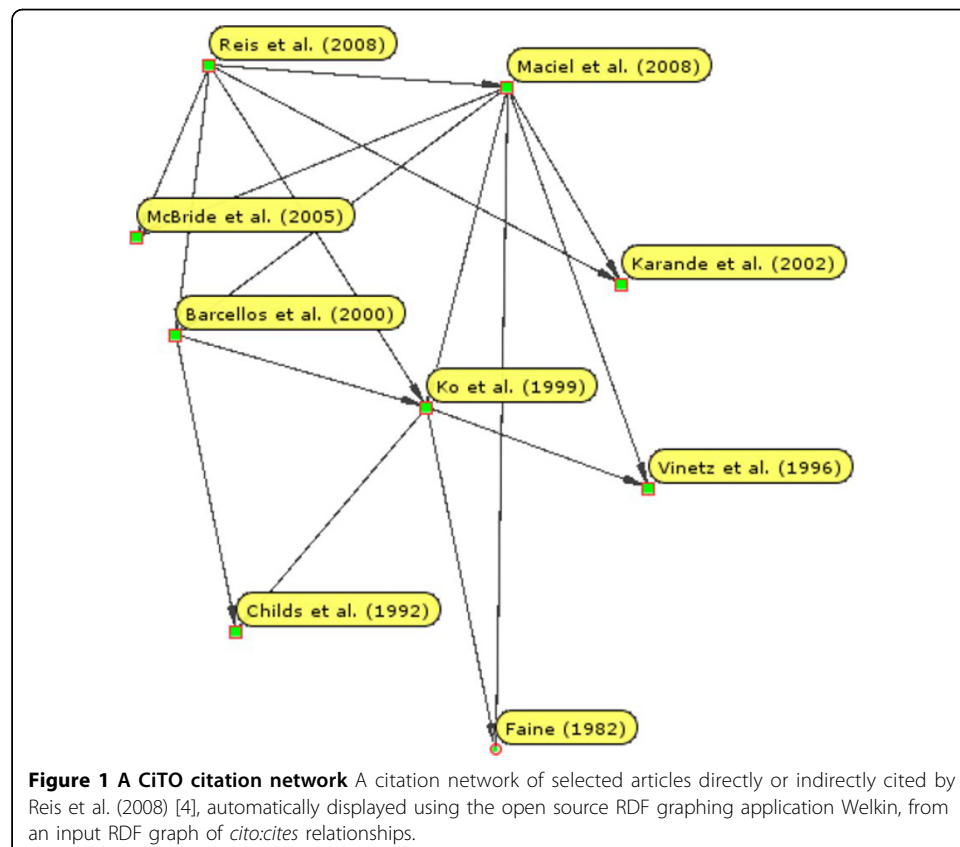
Reis et al. (2008)

Maciel et al. (2008)

McBride et al. (2005)

Karande et al. (2002)

Barcellos et al. (2000)

Ko et al. (1999)

Vinetz et al. (1996)

Childs et al. (1992)

Faine (1982)

**Figure 1 A CiTO citation network** A citation network of selected articles directly or indirectly cited by Reis et al. (2008) [4], automatically displayed using the open source RDF graphing application Welkin, from an input RDF graph of *cito:cites* relationships.